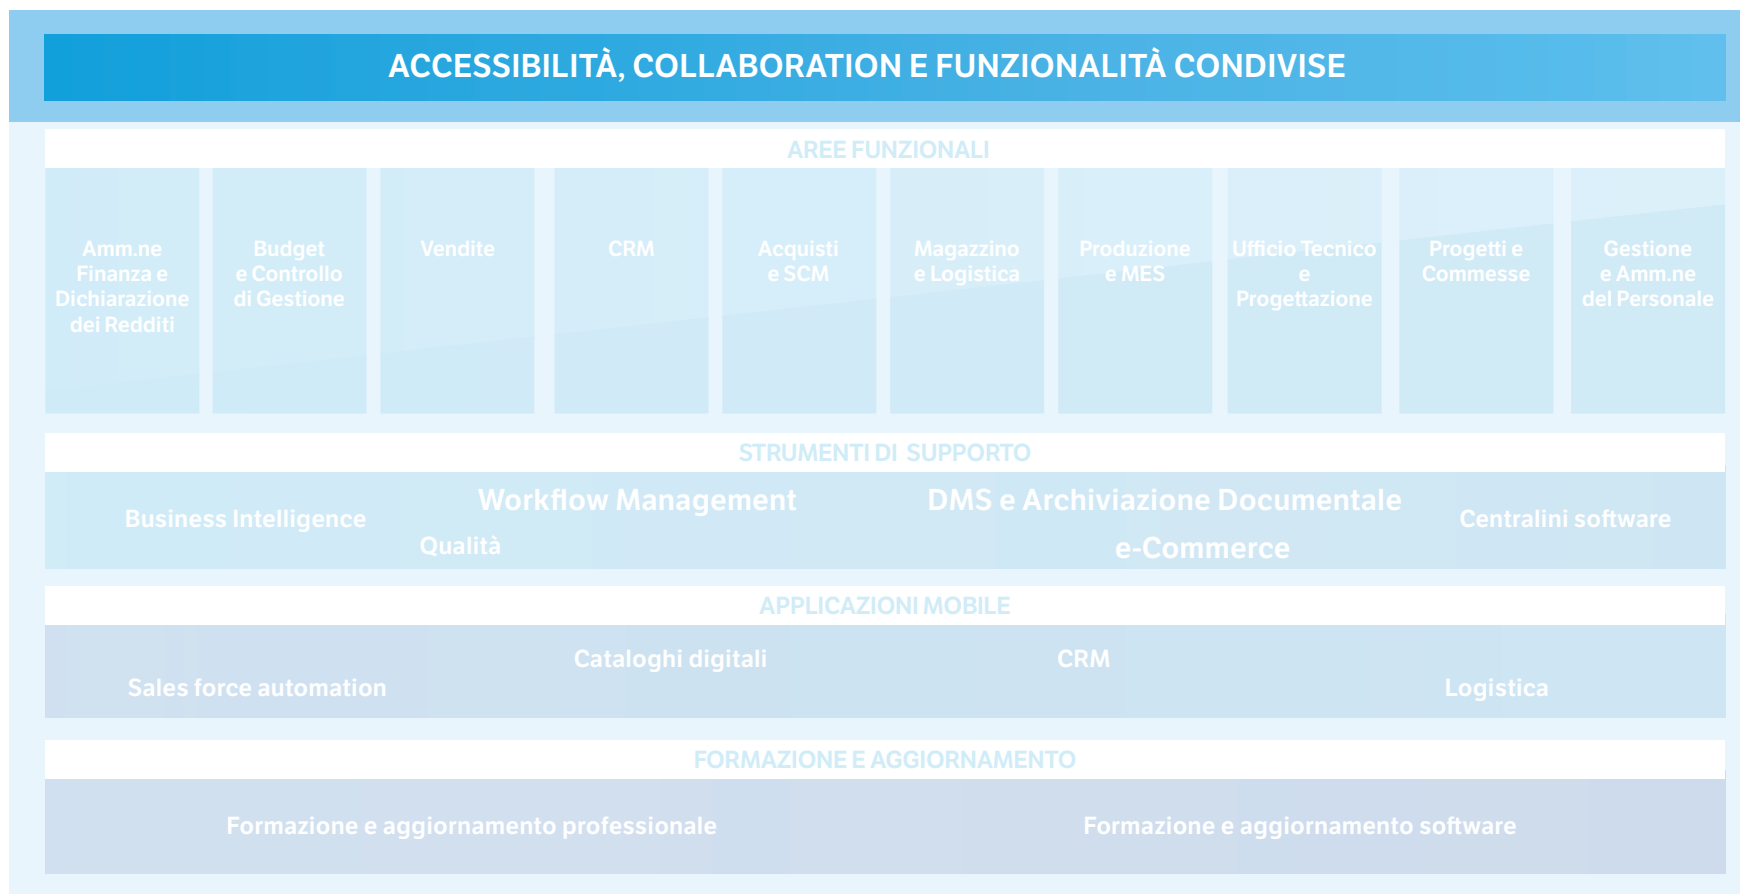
ACCESSIBILITÀ, COLLABORATION E FUNZIONALITÀ CONDIVISE

AREE FUNZIONALI

Amm.ne Finanza e Dichiarazione dei Redditi

Budget e Controllo di Gestione

Vendite

CRM

Acquisti e SCM

Magazzino e Logistica

Produzione e MES

Ufficio Tecnico e Progettazione

Progetti e Commesse

Gestione e Amm.ne del Personale

STRUMENTI DI SUPPORTO

Business Intelligence

Workflow Management

Qualità

DMS e Archiviazione Documentale

e-Commerce

Centralini software

APPLICAZIONI MOBILE

Sales force automation

Cataloghi digitali

CRM

Logistica

FORMAZIONE E AGGIORNAMENTO

Formazione e aggiornamento professionale

Formazione e aggiornamento software